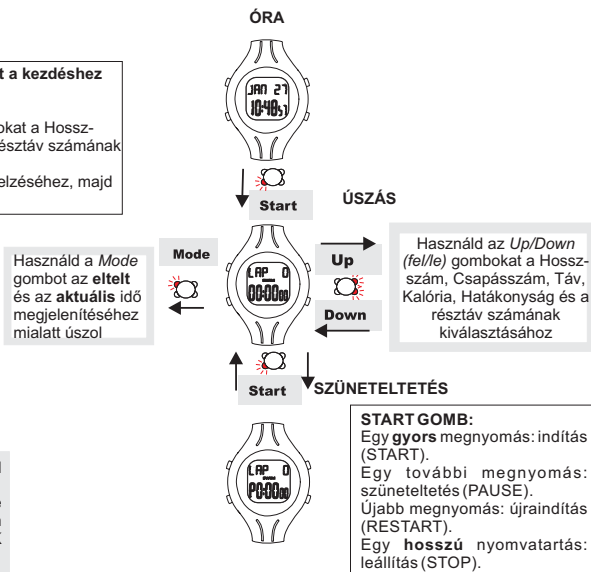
ÓRA

t a kezdéshez

okat a Hossz-
észtáv számának

elzéséhez, majd

JAN 27
10:48 51

Start

ÚSZÁS

Mode

Használd a *Mode* gombot az **eltelt** és az **aktuális** idő megjelenítéséhez mialatt úszol

LAP 0
00:00 00

Up

Down

Használd az *Up/Down (fel/le)* gombokat a Hossz-szám, Csapásszám, Táv, Kalória, Hatékonyság és a résztáv számának kiválasztásához

Start

SZÜNETELTETÉS

LAP 0
P0:00 00

**START GOMB:**
Egy **gyors** megnyomás: indítás (START).
Egy további megnyomás: szüneteltetés (PAUSE).
Újabb megnyomás: újraindítás (RESTART).
Egy **hosszú** nyomvatartás: leállítás (STOP).